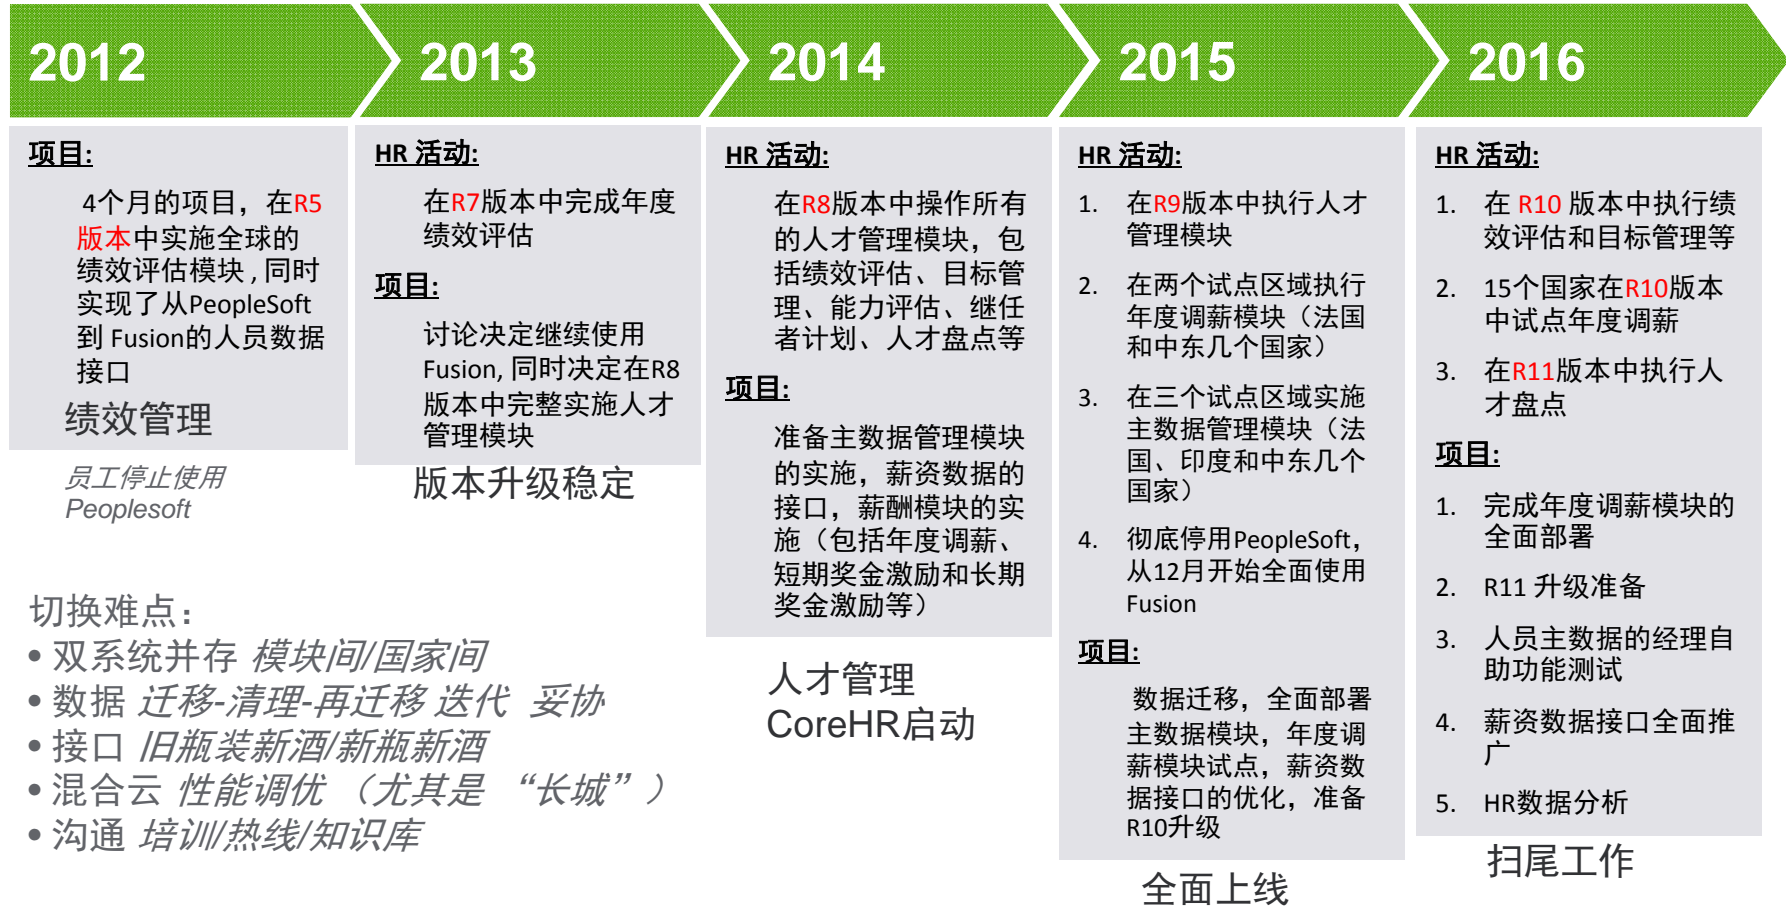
2012

2013

2014

2015

2016

项目:

4个月的项目，在R5版本中实施全球的绩效评估模块，同时实现了从PeopleSoft到 Fusion的人员数据接口

绩效管理

员工停止使用 Peoplesoft

HR 活动:

在R7版本中完成年度绩效评估

项目:

讨论决定继续使用Fusion, 同时决定在R8版本中完整实施人才管理模块

版本升级稳定

HR 活动:

在R8版本中操作所有的人才管理模块，包括绩效评估、目标管理、能力评估、继任者计划、人才盘点等

项目:

准备主数据管理模块的实施，薪资数据的接口，薪酬模块的实施（包括年度调薪、短期奖金激励和长期奖金激励等）

人才管理
CoreHR启动

HR 活动:

1. 在R9版本中执行人才管理模块

2. 在两个试点区域执行年度调薪模块（法国和中东几个国家）

3. 在三个试点区域实施主数据管理模块（法国、印度和中东几个国家）

4. 彻底停用PeopleSoft，从12月开始全面使用Fusion

项目:

数据迁移，全面部署主数据模块，年度调薪模块试点，薪资数据接口的优化，准备R10升级

全面上线

HR 活动:

1. 在 R10 版本中执行绩效评估和目标管理等

2. 15个国家在R10版本中试点年度调薪

3. 在R11版本中执行人才盘点

项目:

1. 完成年度调薪模块的全面部署

2. R11 升级准备

3. 人员主数据的经理自助功能测试

4. 薪资数据接口全面推广

5. HR数据分析

扫尾工作

切换难点:
• 双系统并存 模块间/国家间
• 数据 迁移-清理-再迁移 迭代 妥协
• 接口 旧瓶装新酒/新瓶新酒
• 混合云 性能调优 （尤其是 “长城”）
• 沟通 培训/热线/知识库